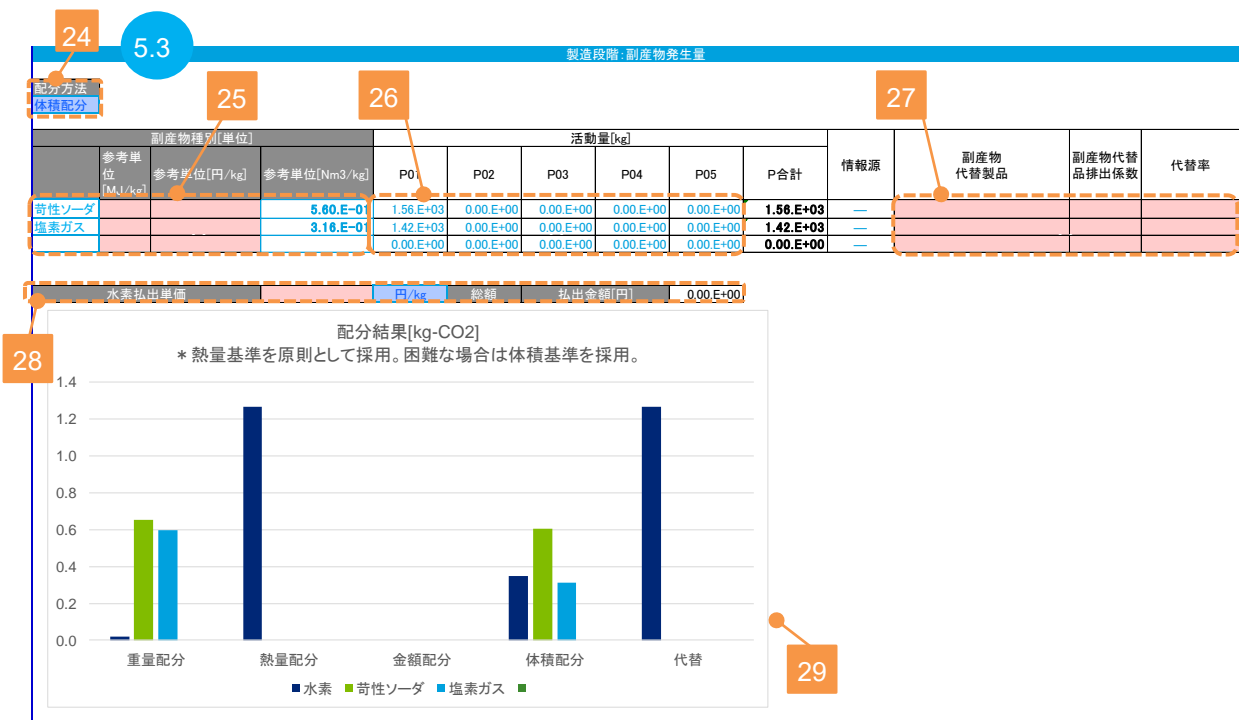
24
5.3
製造段階:副産物発生量

配分方法
体積配分

25
26
27

| 副産物種別[単位] | 参考単位[MJ/kg] | 参考単位[円/kg] | 参考単位[Nm3/kg] | P01 | P02 | P03 | P04 | P05 | P合計 | 情報源 | 副産物代替製品 | 副産物代替品排出係数 | 代替率 |
|---|---|---|---|---|---|---|---|---|---|---|---|---|---|
| 苛性ソーダ | | | 5.60.E-01 | 1.56.E+03 | 0.00.E+00 | 0.00.E+00 | 0.00.E+00 | 0.00.E+00 | 1.56.E+03 | — | | | |
| 塩素ガス | | | 3.16.E-01 | 1.42.E+03 | 0.00.E+00 | 0.00.E+00 | 0.00.E+00 | 0.00.E+00 | 1.42.E+03 | — | | | |
| | | | | 0.00.E+00 | 0.00.E+00 | 0.00.E+00 | 0.00.E+00 | 0.00.E+00 | 0.00.E+00 | — | | | |

活動量[kg]

水素払出単価 | 円/kg | 総額 | 払出金額[円] | 0.00.E+00

28

配分結果[kg-CO2]
＊熱量基準を原則として採用。困難な場合は体積基準を採用。

1.4
1.2
1.0
0.8
0.6
0.4
0.2
0.0

重量配分 熱量配分 金額配分 体積配分 代替

■水素 ■苛性ソーダ ■塩素ガス ■

29